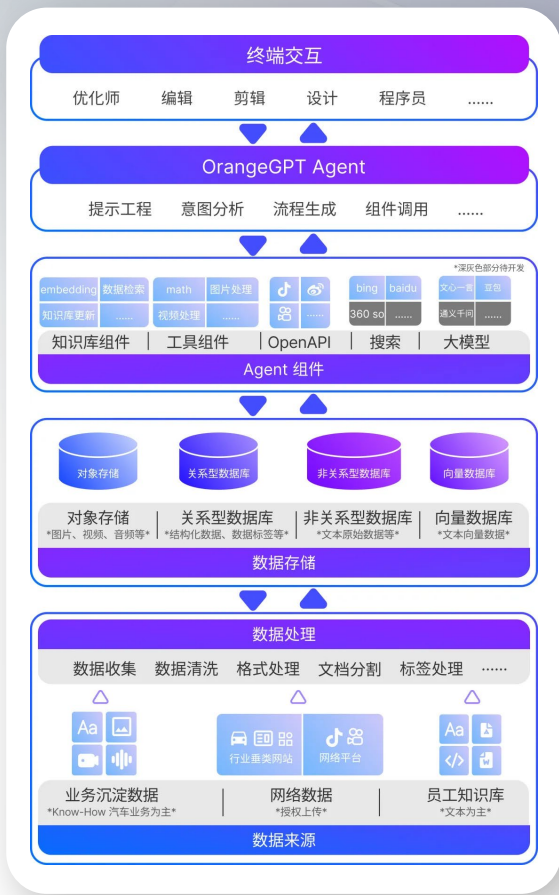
终端交互

优化师 编辑 剪辑 设计 程序员 ......

OrangeGPT Agent

提示工程 意图分析 流程生成 组件调用 ......

*深灰色部分待开发

embedding 数据检索 知识库更新 ......

math 图片处理 视频处理 ......

......

bing baidu 360 so ......

文心一言 豆包 通义千问 ......

知识库组件 | 工具组件 | OpenAPI | 搜索 | 大模型

Agent 组件

对象存储 关系型数据库 非关系型数据库 向量数据库

对象存储 *图片、视频、音频等*

关系型数据库 *结构化数据、数据标签等*

非关系型数据库 *文本原始数据等*

向量数据库 *文本向量数据*

数据存储

数据处理

数据收集 数据清洗 格式处理 文档分割 标签处理 ......

Aa

行业垂类网站

网络平台

Aa

业务沉淀数据 *Know-How 汽车业务为主*

网络数据 *授权上传*

员工知识库 *文本为主*

数据来源